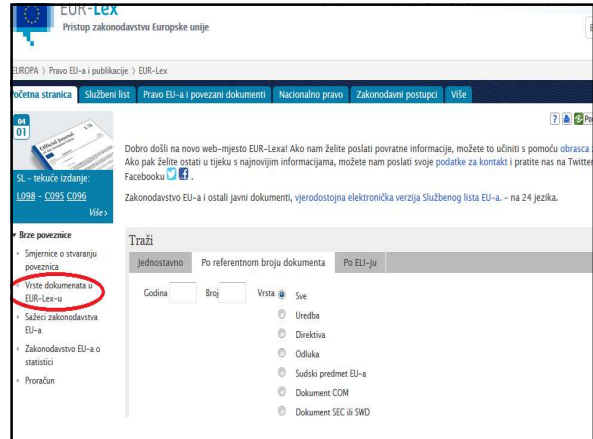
EUR-Lex
Pristup zakonodavstvu Europske unije

EUROPA > Pravo EU-a i publikacije > EUR-Lex

očetna stranica | Službeni list | Pravo EU-a i povezani dokumenti | Nacionalno pravo | Zakonodavni postupci | Više

04
01

SL - tekuće izdanje:
L098 - C095 C096
Više

Dobro došli na novo web-mjesto EUR-Lexa! Ako nam želite poslati povratne informacije, možete to učiniti s pomoću obrasca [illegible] Ako pak želite ostati u tijeku s najnovijim informacijama, možete nam poslati svoje podatke za kontakt i pratite nas na Twitter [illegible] Facebooku.

Zakonodavstvo EU-a i ostali javni dokumenti, vjerodostojna elektronička verzija Službenog lista EU-a. - na 24 jezika.

Brze poveznice
Smjernice o stvaranju poveznica
Vrste dokumenata u EUR-Lex-u
Sažeci zakonodavstva EU-a
Zakonodavstvo EU-a o statistici
Proračun

Traži
Jednostavno | Po referentnom broju dokumenta | Po ELI-ju

Godina | Broj | Vrsta
Sve
Uredba
Direktiva
Odluka
Sudski predmet EU-a
Dokument COM
Dokument SEC ili SWD